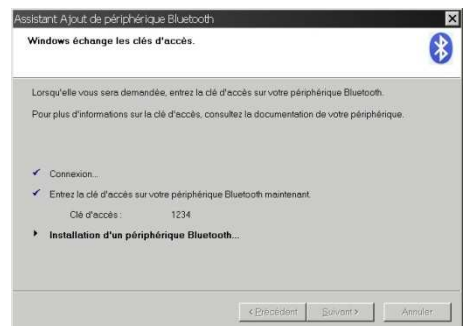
Assistant Ajout de périphérique Bluetooth

Windows échange les clés d'accès.

Lorsqu'elle vous sera demandée, entrez la clé d'accès sur votre périphérique Bluetooth.

Pour plus d'informations sur la clé d'accès, consultez la documentation de votre périphérique.

✓ Connexion...

✓ Entrez la clé d'accès sur votre périphérique Bluetooth maintenant.

Clé d'accès : 1234

▸ Installation d'un périphérique Bluetooth...

< Précédent | Suivant > | Annuler